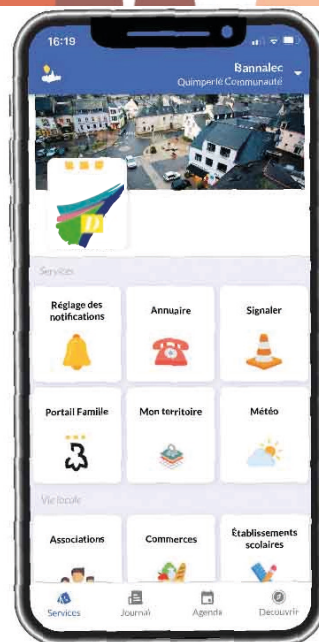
16:19

Bannalec
Quimperlé Communauté

Services

Réglage des notifications

Annuaire

Signaler

Portail Famille

Mon territoire

Météo

Vie locale

Associations

Commerces

Établissements scolaires

Services

Journal

Agenda

Découvrir